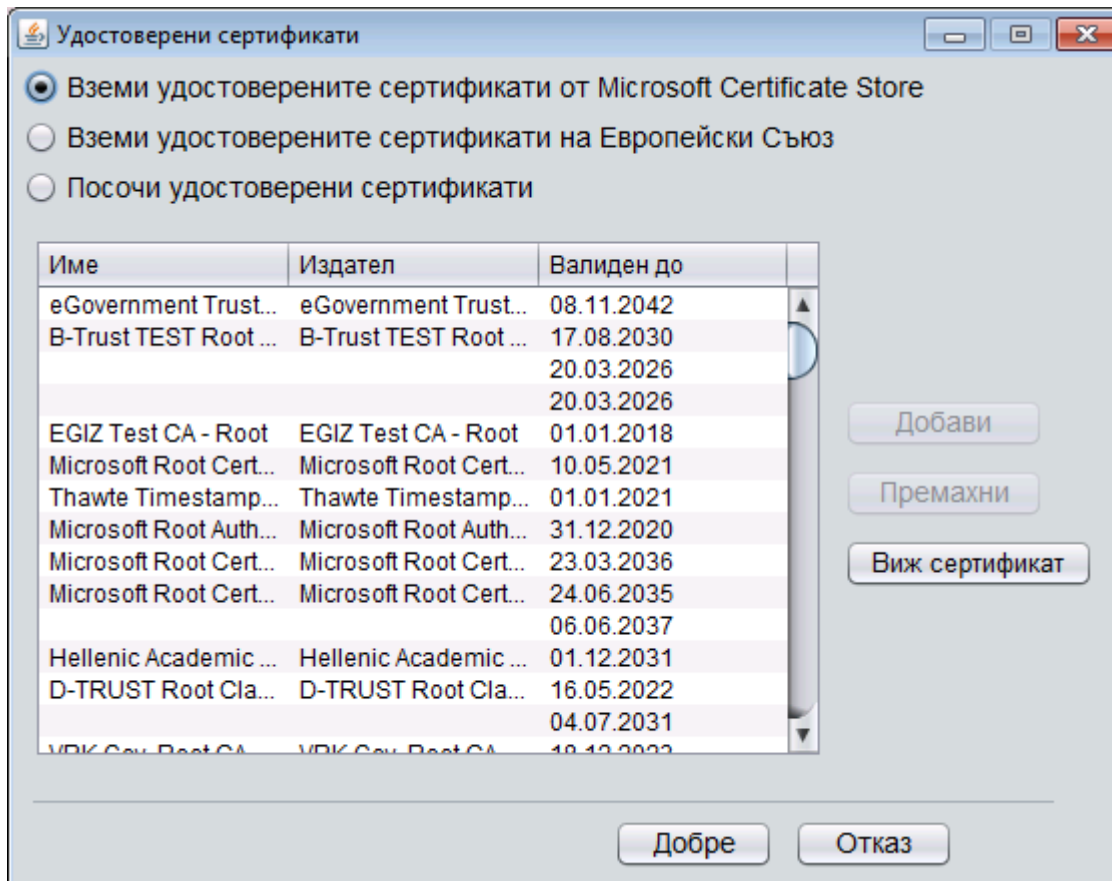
Удостоверени сертификати

Вземи удостоверените сертификати от Microsoft Certificate Store

Вземи удостоверените сертификати на Европейски Съюз

Посочи удостоверени сертификати

| Име | Издател | Валиден до |
|---|---|---|
| eGovernment Trust... | eGovernment Trust... | 08.11.2042 |
| B-Trust TEST Root ... | B-Trust TEST Root ... | 17.08.2030 |
| | | 20.03.2026 |
| | | 20.03.2026 |
| EGIZ Test CA - Root | EGIZ Test CA - Root | 01.01.2018 |
| Microsoft Root Cert... | Microsoft Root Cert... | 10.05.2021 |
| Thawte Timestamp... | Thawte Timestamp... | 01.01.2021 |
| Microsoft Root Auth... | Microsoft Root Auth... | 31.12.2020 |
| Microsoft Root Cert... | Microsoft Root Cert... | 23.03.2036 |
| Microsoft Root Cert... | Microsoft Root Cert... | 24.06.2035 |
| | | 06.06.2037 |
| Hellenic Academic ... | Hellenic Academic ... | 01.12.2031 |
| D-TRUST Root Cla... | D-TRUST Root Cla... | 16.05.2022 |
| | | 04.07.2031 |
| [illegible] | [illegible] | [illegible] |

Добави

Премахни

Виж сертификат

Добре

Отказ